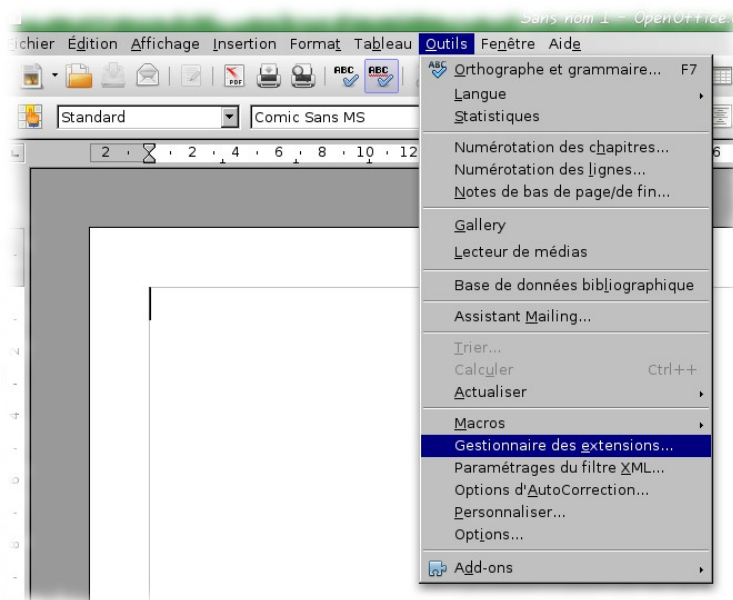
Sans nom 1 - OpenOffice

ichier Édition Affichage Insertion Format Tableau Outils Fenêtre Aide

Standard
Comic Sans MS

2 · 2 · 4 · 6 · 8 · 10 · 12

Orthographe et grammaire... F7
Langue
Statistiques
Numérotation des chapitres...
Numérotation des lignes...
Notes de bas de page/de fin...
Gallery
Lecteur de médias
Base de données bibliographique
Assistant Mailing...
Trier...
Calculer Ctrl++
Actualiser
Macros
Gestionnaire des extensions...
Paramétrages du filtre XML...
Options d'AutoCorrection...
Personnaliser...
Options...
Add-ons